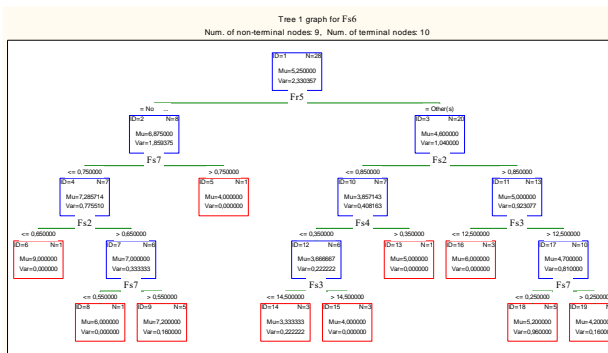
Tree 1 graph for Fs6
Num. of non-terminal nodes: 9, Num. of terminal nodes: 10

ID=1 N=28
Mu=5,250000
Var=2,330357

Fr5

= No
= Other(s)

ID=2 N=8
Mu=6,875000
Var=1,859375

ID=3 N=20
Mu=4,600000
Var=1,040000

Fs7

Fs2

<= 0,750000
> 0,750000
<= 0,850000
> 0,850000

ID=4 N=7
Mu=7,285714
Var=0,775510

ID=5 N=1
Mu=4,000000
Var=0,000000

ID=10 N=7
Mu=3,857143
Var=0,408163

ID=11 N=13
Mu=5,000000
Var=0,923077

Fr2

Fs4

Fs3

<= 0,650000
> 0,650000
<= 0,350000
> 0,350000
<= 12,500000
> 12,500000

ID=6 N=1
Mu=9,000000
Var=0,000000

ID=7 N=6
Mu=7,000000
Var=0,333333

ID=12 N=6
Mu=3,666667
Var=0,222222

ID=13 N=1
Mu=5,000000
Var=0,000000

ID=16 N=3
Mu=6,000000
Var=0,000000

ID=17 N=10
Mu=4,700000
Var=0,810000

Fs7

Fs3

Fs7

<= 0,550000
> 0,550000
<= 14,500000
> 14,500000
<= 0,250000
> 0,250000

ID=8 N=1
Mu=6,000000
Var=0,000000

ID=9 N=5
Mu=7,200000
Var=0,160000

ID=14 N=3
Mu=3,333333
Var=0,222222

ID=15 N=3
Mu=4,000000
Var=0,000000

ID=18 N=5
Mu=5,200000
Var=0,960000

ID=19
Mu=4,200000
Var=0,160000